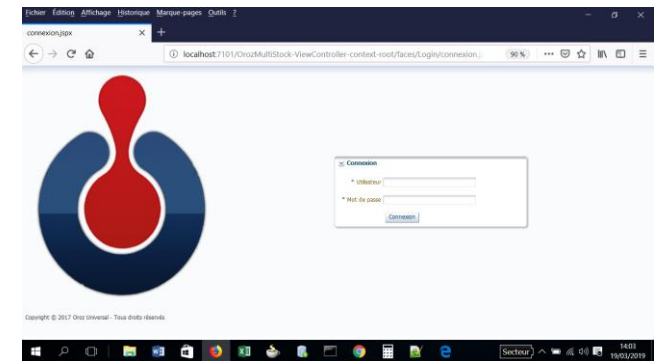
Fichier Édition Affichage Historique Marque-pages Outils ?

connexion.jspx

localhost:7101/OrozMultiStock-ViewController-context-root/faces/Login/connexion.j

90 %

Connexion

* Utilisateur

* Mot de passe

Connexion

Copyright © 2017 Oroz Universal - Tous droits réservés

Secteur

14:03
19/03/2019